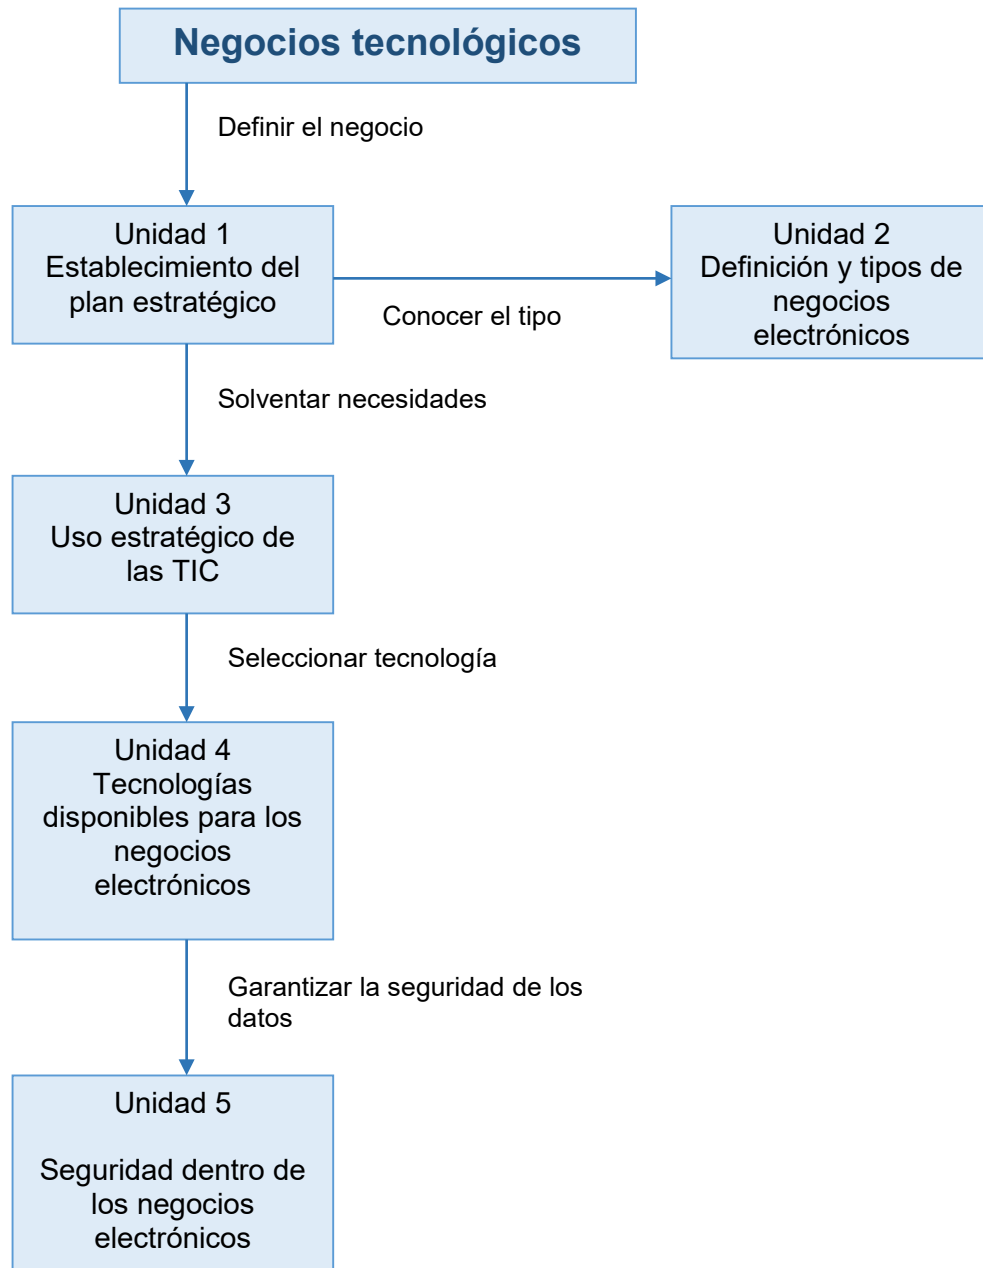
Negocios tecnológicos

Definir el negocio

Unidad 1
Establecimiento del plan estratégico

Conocer el tipo

Unidad 2
Definición y tipos de negocios electrónicos

Solventar necesidades

Unidad 3
Uso estratégico de las TIC

Seleccionar tecnología

Unidad 4
Tecnologías disponibles para los negocios electrónicos

Garantizar la seguridad de los datos

Unidad 5

Seguridad dentro de los negocios electrónicos